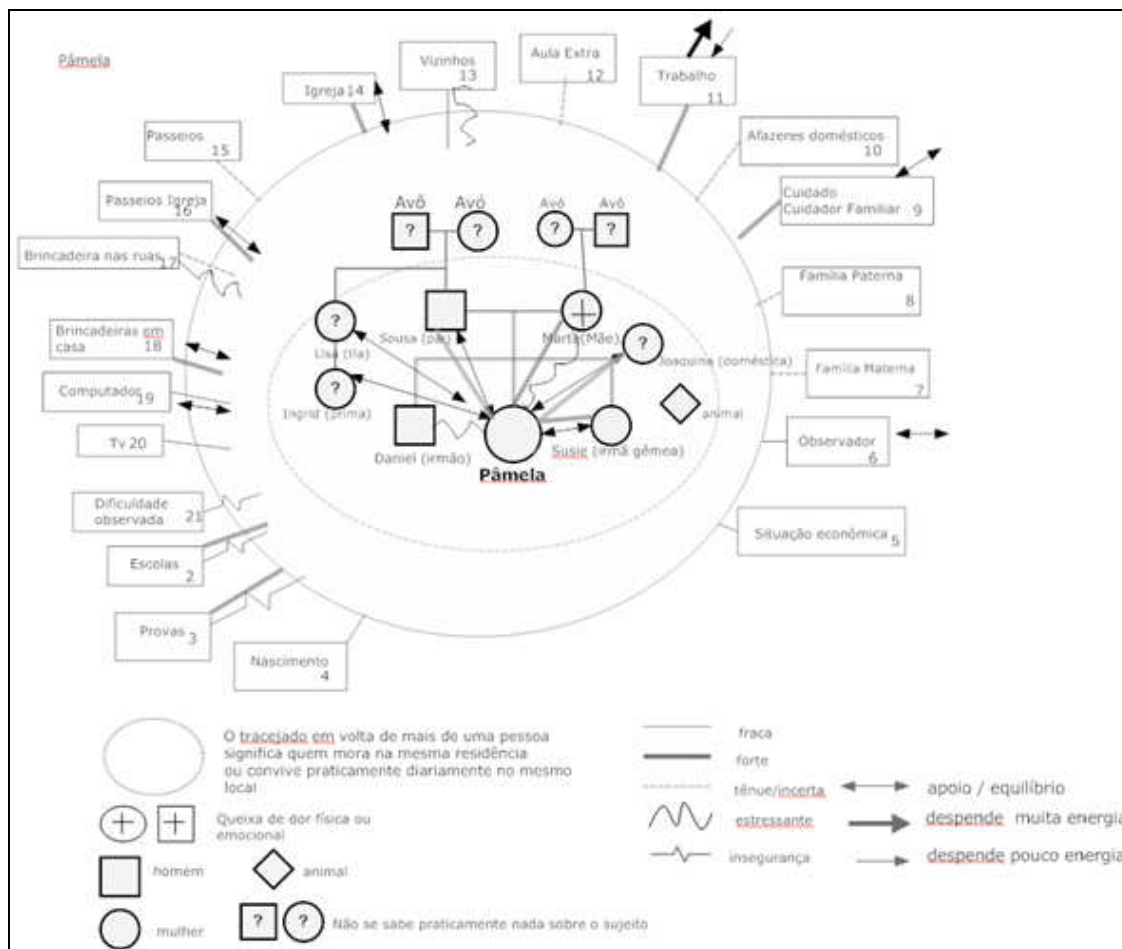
Pâmela

Igreja 14

Vizinhos 13

Aula Extra 12

Trabalho 11

Passeios 15

Afazeres domésticos 10

Passeios Igreja 16

Cuidado Cuidador Familiar 9

Brincadeira nas ruas 17

Família Paterna 8

Brincadeiras em casa 18

Família Materna 7

Computador 19

Tv 20

Observador 6

Dificuldade observada 21

Situação econômica 5

Escolas 2

Provas 3

Nascimento 4

Avô

Avó

Avó

Avô

?

?

?

?

?

Lisa (tia)

Sousa (pai)

Marta (Mãe)

?

Joaquina (doméstica)

?

Ingrid (prima)

Daniel (irmão)

Pâmela

Susie (irmã gêmea)

animal

O tracejado em volta de mais de uma pessoa significa quem mora na mesma residência ou convive praticamente diariamente no mesmo local

Queixa de dor física ou emocional

homem

animal

mulher

?

?

Não se sabe praticamente nada sobre o sujeito

fraca

forte

tênue/incerta

apoio / equilíbrio

estressante

despende muita energia

insegurança

despende pouco energia